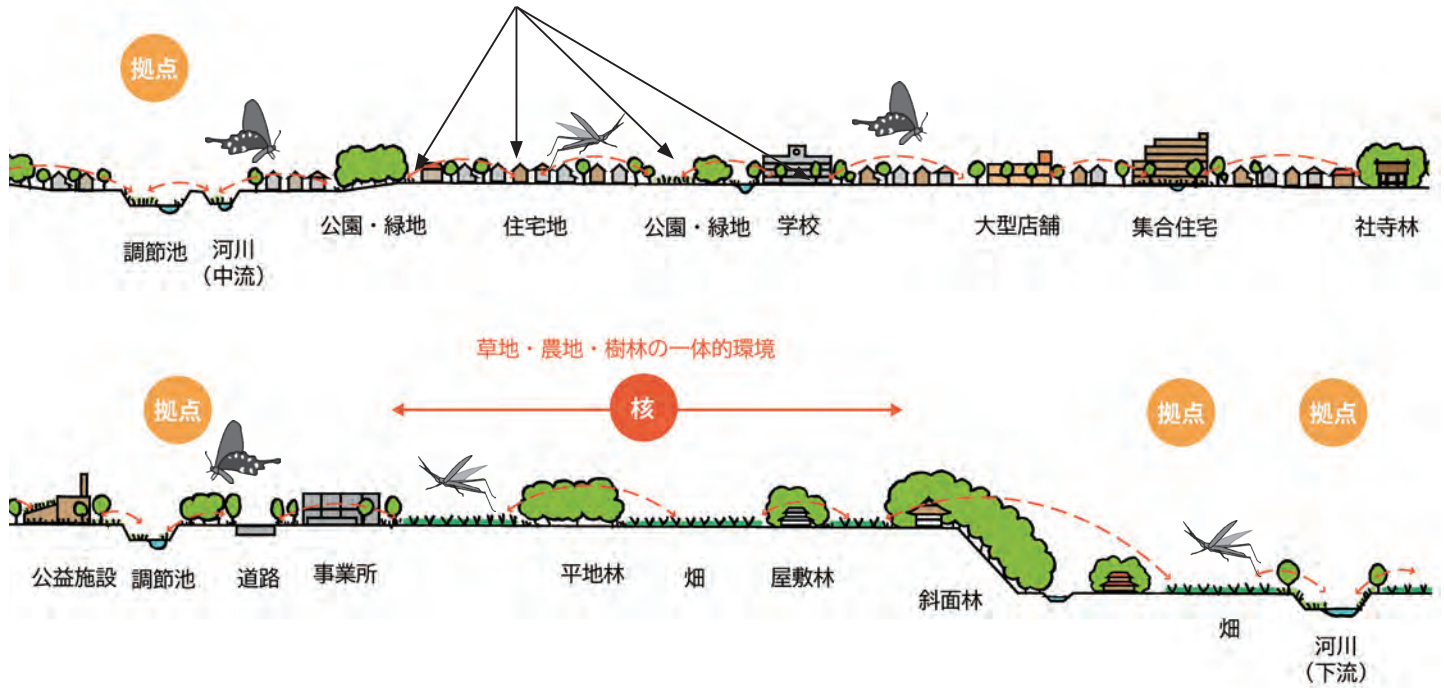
拠点

調節池

河川
（中流）

公園・緑地

住宅地

公園・緑地

学校

大型店舗

集合住宅

社寺林

草地・農地・樹林の一体的環境

拠点

核

拠点

拠点

公益施設

調節池

道路

事業所

平地林

畑

屋敷林

斜面林

畑

河川
（下流）